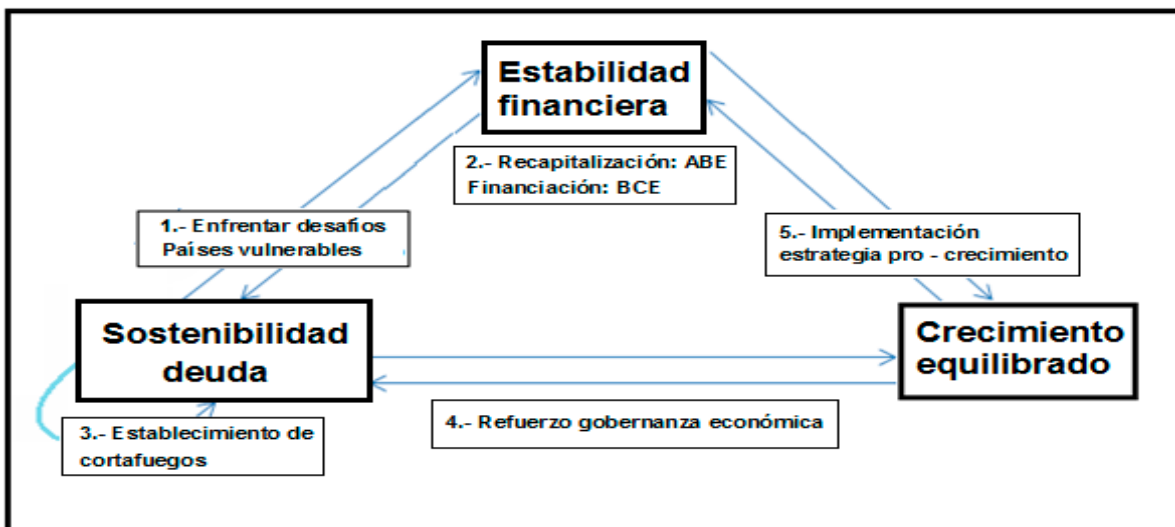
Estabilidad financiera

2.- Recapitalización: ABE
Financiación: BCE

1.- Enfrentar desafíos
Países vulnerables

5.- Implementación
estrategia pro - crecimiento

Sostenibilidad deuda

Crecimiento equilibrado

3.- Establecimiento de cortafuegos

4.- Refuerzo gobernanza económica